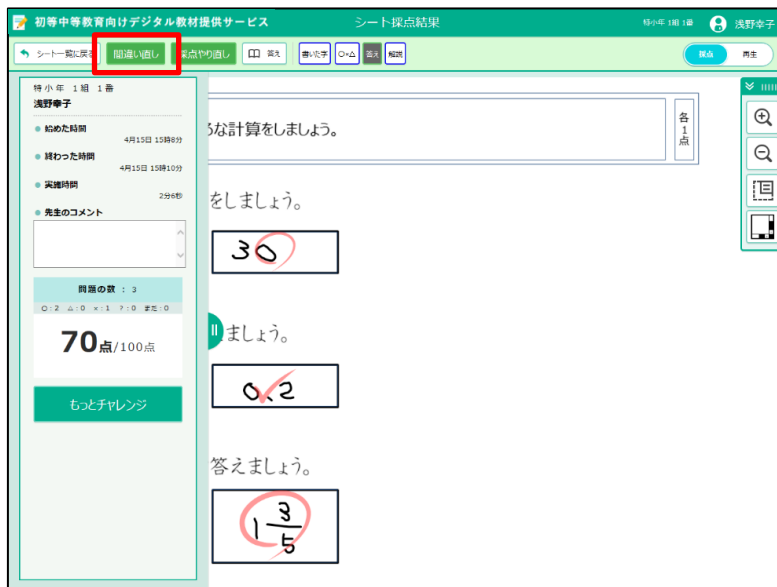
初等中等教育向けデジタル教材提供サービス

シート採点結果

特小年 1組 1番

浅野幸子

シート一覧に戻る

間違い直し

採点やり直し

答え

書いた字

○×△

答え

解説

採点

再生

特小年 1組 1番

浅野幸子

始めた時間

4月15日 15時8分

終わった時間

4月15日 15時10分

実施時間

2分6秒

先生のコメント

問題の数 ： 3

○：2 △：0 ×：1 ？：0 まだ：0

70点/100点

もっとチャレンジ

うな計算をしましょう。

各1点

をしましょう。

30

ましょう。

0.2

答えましょう。

$1\frac{3}{5}$